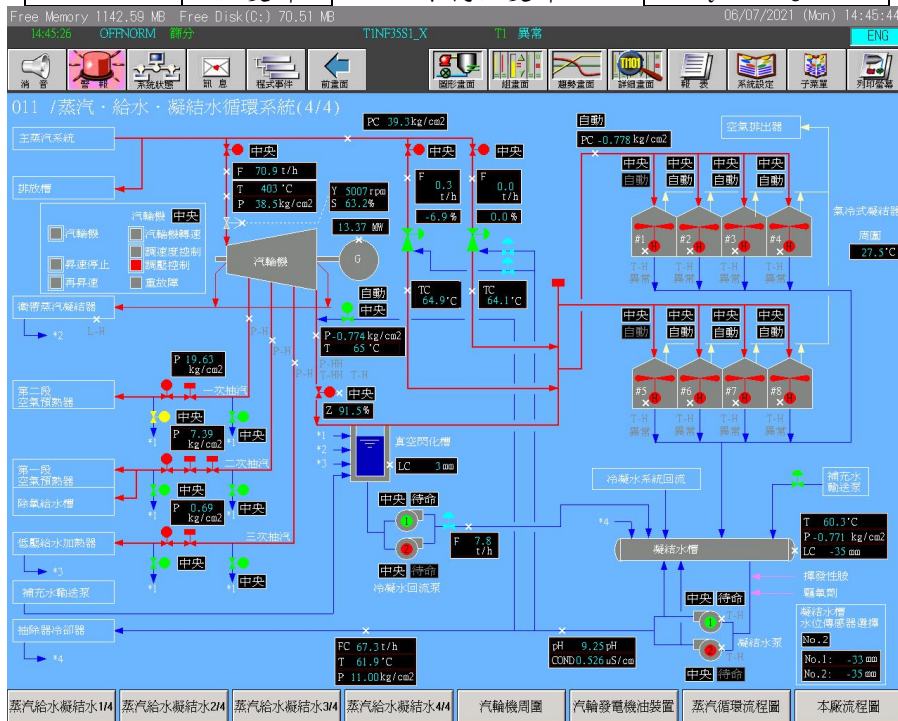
Free Memory 1142.59 MB Free Disk(C:) 70.51 MB
06/07/2021 (Mon) 14:45:44
14:45:26 OFFNORM 餰分 T1NF35S1_X T1 異常 ENG

消音 警報 系統狀態 訊息 程式事件 前畫面 圖形畫面 組畫面 趨勢畫面 詳細畫面 報表 系統設定 子菜單 列印螢幕

011 /蒸汽・給水・凝結水循環系統(4/4)

PC 39.3 kg/cm2
自動
PC -0.778 kg/cm2
主蒸汽系統
空氣排出器
中央
中央
中央
F 70.9 t/h
T 403 °C
P 38.5 kg/cm2
F 0.3 t/h
F 0.0 t/h
-6.9 %
0.0 %
Y 5007 rpm
S 63.2 %
排放槽
中央 中央 中央 中央
自動 自動 自動 自動
氣冷式凝結器
汽輪機 中央
汽輪機
汽輪機轉速
昇速停止
調速度控制
再昇速
調壓控制
重故障
周圍
27.5 °C
#1 #2 #3 #4
13.37 MW
汽輪機
G
T-H 異常 T-H 異常 T-H 異常 T-H 異常
自動
中央
TC 64.9 °C
TC 64.1 °C
衛帶蒸汽凝結器
L-H
*2
P-H
P-H
P-H
P -0.774 kg/cm2
T 65 °C
T-HH
T-H
中央 中央 中央 中央
自動 自動 自動 自動
P 19.63 kg/cm2
一次抽汽
第二段 空氣預熱器
中央
Z 91.5 %
#5 #6 #7 #8
中央
P 7.39 kg/cm2
中央
*1 *1
T-H 異常 T-H 異常 T-H 異常 T-H 異常
真空悶化槽
*1
*2
*3
LC 3 mm
二次抽汽
第一段 空氣預熱器
中央
除氧給水槽
P 0.69 kg/cm2
中央
冷凝水系統回流
補充水 輸送泵
中央 待命
*4
T 60.3 °C
P -0.771 kg/cm2
LC -35 mm
F 7.8 t/h
三次抽汽
低壓給水加熱器
凝結水槽
中央 待命
*3
中央
中央
冷凝水回流泵
揮發性胺
聯氨劑
補充水輸送泵
*1
*1
中央 待命
凝結水槽 水位傳感器選擇
No.2
抽除器冷卻器
凝結水泵
pH 9.25 pH
COND 0.526 uS/cm
No.1: -33 mm
No.2: -35 mm
*4
FC 67.3 t/h
T 61.9 °C
P 11.00 kg/cm2
中央 待命

蒸汽給水凝結水1/4 蒸汽給水凝結水2/4 蒸汽給水凝結水3/4 蒸汽給水凝結水4/4 汽輪機周圍 汽輪發電機油裝置 蒸汽循環流程圖 本廠流程圖